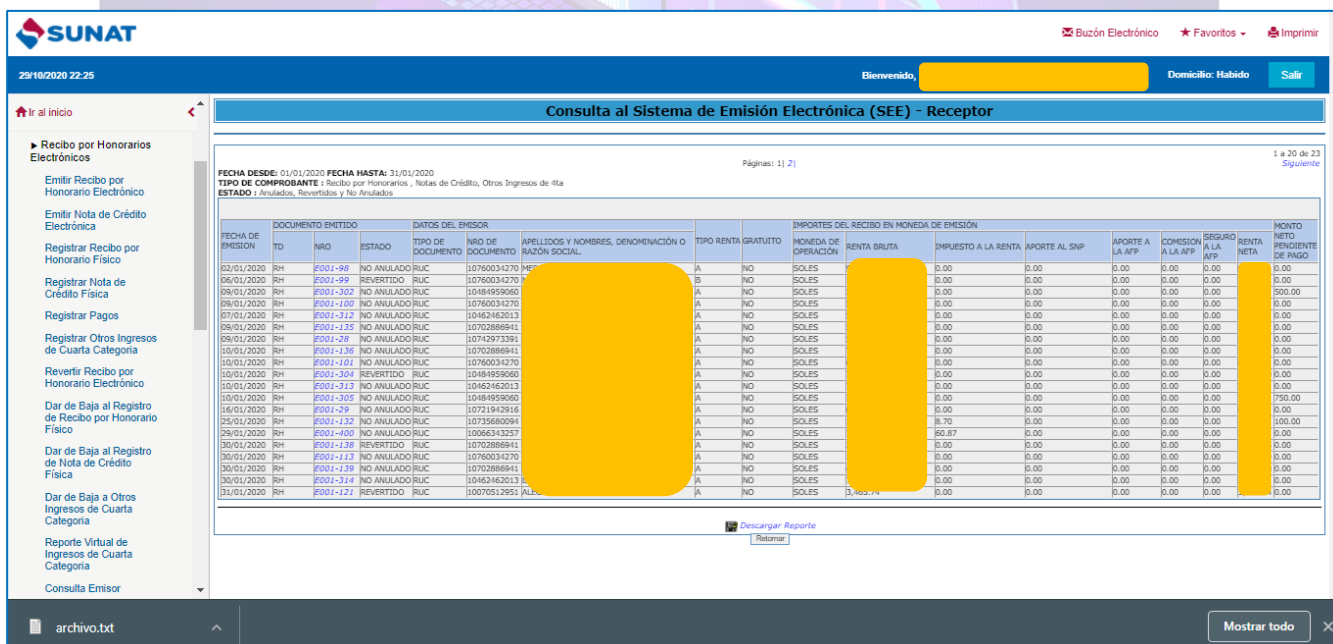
SUNAT

Buzón Electrónico  Favoritos  Imprimir

29/10/2020 22:25

Bienvenido,

Domicilio: Habido

Salir

Ir al inicio

► Recibo por Honorarios Electrónicos

Emitir Recibo por Honorario Electrónico

Emitir Nota de Crédito Electrónica

Registrar Recibo por Honorario Físico

Registrar Nota de Crédito Física

Registrar Pagos

Registrar Otros Ingresos de Cuarta Categoria

Revertir Recibo por Honorario Electrónico

Dar de Baja al Registro de Recibo por Honorario Físico

Dar de Baja al Registro de Nota de Crédito Física

Dar de Baja a Otros Ingresos de Cuarta Categoria

Reporte Virtual de Ingresos de Cuarta Categoria

Consulta Emisor

Consulta al Sistema de Emisión Electrónica (SEE) - Receptor

Páginas: 1| 2|

1 a 20 de 23
Siguiente

FECHA DESDE: 01/01/2020 FECHA HASTA: 31/01/2020
TIPO DE COMPROBANTE : Recibo por Honorarios , Notas de Crédito, Otros Ingresos de 4ta
ESTADO : Anulados, Revertidos y No Anulados

| FECHA DE EMISION | TD | NRO | ESTADO | TIPO DE DOCUMENTO | NRO DE DOCUMENTO | APELLIDOS Y NOMBRES, DENOMINACIÓN O RAZÓN SOCIAL. | TIPO RENTA | GRATUITO | MONEDA DE OPERACIÓN | RENTA BRUTA | IMPUESTO A LA RENTA | APORTE AL SNP | APORTE A LA AFP | COMISION A LA AFP | SEGURO A LA AFP | RENTA NETA | MONTO NETO PENDIENTE DE PAGO |
|---|---|---|---|---|---|---|---|---|---|---|---|---|---|---|---|---|---|
| 02/01/2020 | RH | E001-98 | NO ANULADO | RUC | 10760034270 | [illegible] | A | NO | SOLES | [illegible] | 0.00 | 0.00 | 0.00 | 0.00 | 0.00 | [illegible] | 0.00 |
| 06/01/2020 | RH | E001-99 | REVERTIDO | RUC | 10760034270 | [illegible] | B | NO | SOLES | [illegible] | 0.00 | 0.00 | 0.00 | 0.00 | 0.00 | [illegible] | 0.00 |
| 09/01/2020 | RH | E001-302 | NO ANULADO | RUC | 10484959060 | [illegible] | A | NO | SOLES | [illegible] | 0.00 | 0.00 | 0.00 | 0.00 | 0.00 | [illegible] | 500.00 |
| 09/01/2020 | RH | E001-100 | NO ANULADO | RUC | 10760034270 | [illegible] | A | NO | SOLES | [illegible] | 0.00 | 0.00 | 0.00 | 0.00 | 0.00 | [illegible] | 0.00 |
| 07/01/2020 | RH | E001-312 | NO ANULADO | RUC | 10462462013 | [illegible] | A | NO | SOLES | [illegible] | 0.00 | 0.00 | 0.00 | 0.00 | 0.00 | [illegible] | 0.00 |
| 09/01/2020 | RH | E001-135 | NO ANULADO | RUC | 10702886941 | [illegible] | A | NO | SOLES | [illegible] | 0.00 | 0.00 | 0.00 | 0.00 | 0.00 | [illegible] | 0.00 |
| 09/01/2020 | RH | E001-28 | NO ANULADO | RUC | 10742973391 | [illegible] | A | NO | SOLES | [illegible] | 0.00 | 0.00 | 0.00 | 0.00 | 0.00 | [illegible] | 0.00 |
| 10/01/2020 | RH | E001-136 | NO ANULADO | RUC | 10702886941 | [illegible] | A | NO | SOLES | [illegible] | 0.00 | 0.00 | 0.00 | 0.00 | 0.00 | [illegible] | 0.00 |
| 10/01/2020 | RH | E001-101 | NO ANULADO | RUC | 10760034270 | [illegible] | A | NO | SOLES | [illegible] | 0.00 | 0.00 | 0.00 | 0.00 | 0.00 | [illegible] | 0.00 |
| 10/01/2020 | RH | E001-304 | REVERTIDO | RUC | 10484959060 | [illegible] | A | NO | SOLES | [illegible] | 0.00 | 0.00 | 0.00 | 0.00 | 0.00 | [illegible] | 0.00 |
| 10/01/2020 | RH | E001-313 | NO ANULADO | RUC | 10462462013 | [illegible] | A | NO | SOLES | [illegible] | 0.00 | 0.00 | 0.00 | 0.00 | 0.00 | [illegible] | 0.00 |
| 10/01/2020 | RH | E001-305 | NO ANULADO | RUC | 10484959060 | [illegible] | A | NO | SOLES | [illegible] | 0.00 | 0.00 | 0.00 | 0.00 | 0.00 | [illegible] | 750.00 |
| 16/01/2020 | RH | E001-29 | NO ANULADO | RUC | 10721942916 | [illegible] | A | NO | SOLES | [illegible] | 0.00 | 0.00 | 0.00 | 0.00 | 0.00 | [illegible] | 0.00 |
| 25/01/2020 | RH | E001-132 | NO ANULADO | RUC | 10735680094 | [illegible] | A | NO | SOLES | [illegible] | 8.70 | 0.00 | 0.00 | 0.00 | 0.00 | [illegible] | 100.00 |
| 29/01/2020 | RH | E001-400 | NO ANULADO | RUC | 10066343257 | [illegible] | A | NO | SOLES | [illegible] | 60.87 | 0.00 | 0.00 | 0.00 | 0.00 | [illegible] | 0.00 |
| 30/01/2020 | RH | E001-138 | REVERTIDO | RUC | 10702886941 | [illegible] | A | NO | SOLES | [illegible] | 0.00 | 0.00 | 0.00 | 0.00 | 0.00 | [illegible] | 0.00 |
| 30/01/2020 | RH | E001-113 | NO ANULADO | RUC | 10760034270 | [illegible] | A | NO | SOLES | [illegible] | 0.00 | 0.00 | 0.00 | 0.00 | 0.00 | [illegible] | 0.00 |
| 30/01/2020 | RH | E001-139 | NO ANULADO | RUC | 10702886941 | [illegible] | A | NO | SOLES | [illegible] | 0.00 | 0.00 | 0.00 | 0.00 | 0.00 | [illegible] | 0.00 |
| 30/01/2020 | RH | E001-314 | NO ANULADO | RUC | 10462462013 | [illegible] | A | NO | SOLES | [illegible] | 0.00 | 0.00 | 0.00 | 0.00 | 0.00 | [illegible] | 0.00 |
| 31/01/2020 | RH | E001-121 | REVERTIDO | RUC | 10070512951 | ALE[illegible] | A | NO | SOLES | 3,465.74 | 0.00 | 0.00 | 0.00 | 0.00 | 0.00 | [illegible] | 0.00 |

Descargar Reporte

Retornar

archivo.txt

Mostrar todo